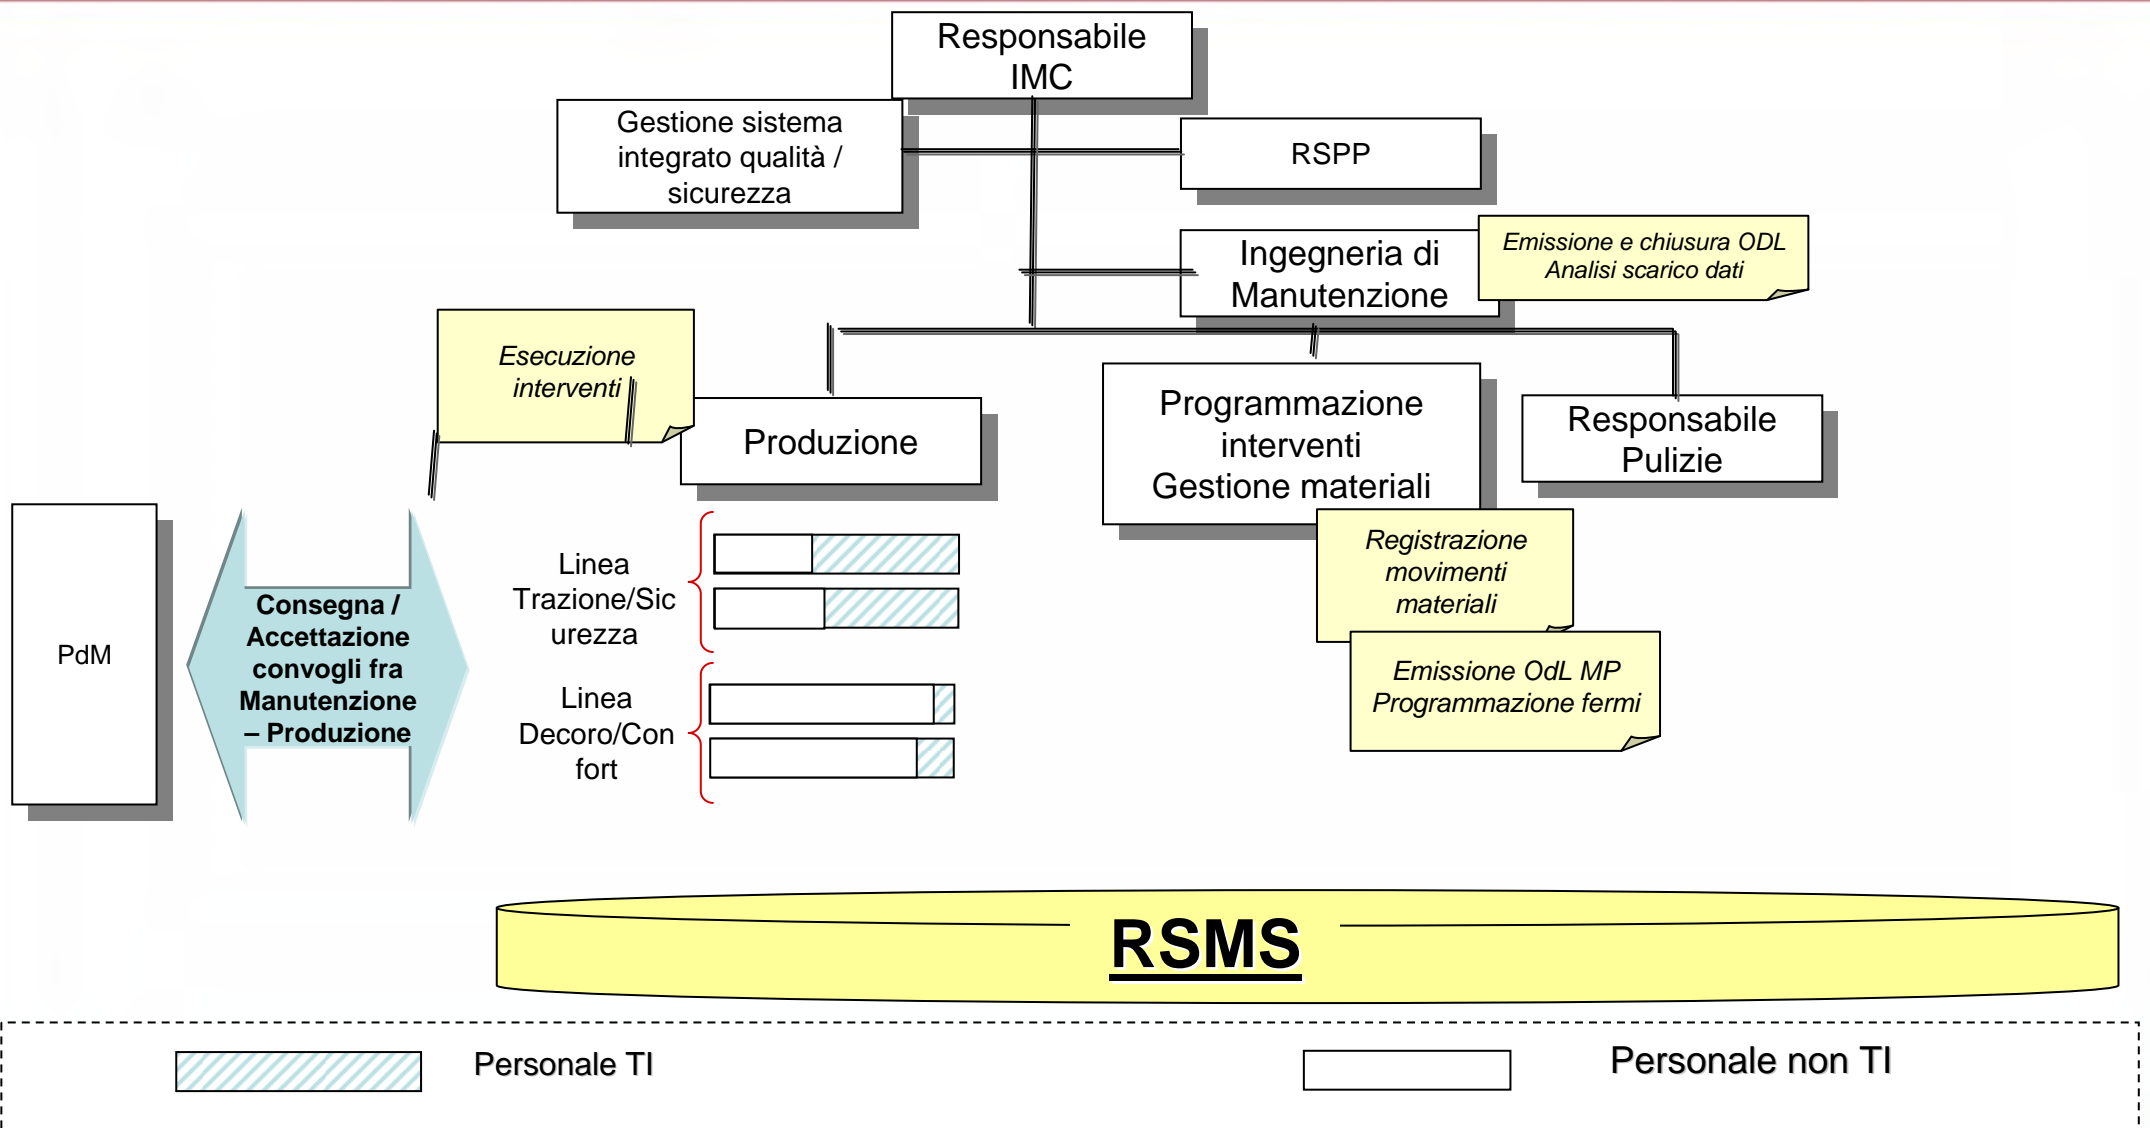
Responsabile IMC

Gestione sistema integrato qualità / sicurezza

RSPP

Ingegneria di Manutenzione

Emissione e chiusura ODL
Analisi scarico dati

Esecuzione interventi

Produzione

Programmazione interventi
Gestione materiali

Responsabile Pulizie

Registrazione movimenti materiali

Emissione OdL MP
Programmazione fermi

PdM

Consegna / Accettazione convogli fra Manutenzione – Produzione

Linea Trazione/Sicurezza

Linea Decoro/Confort

RSMS

Personale TI

Personale non TI